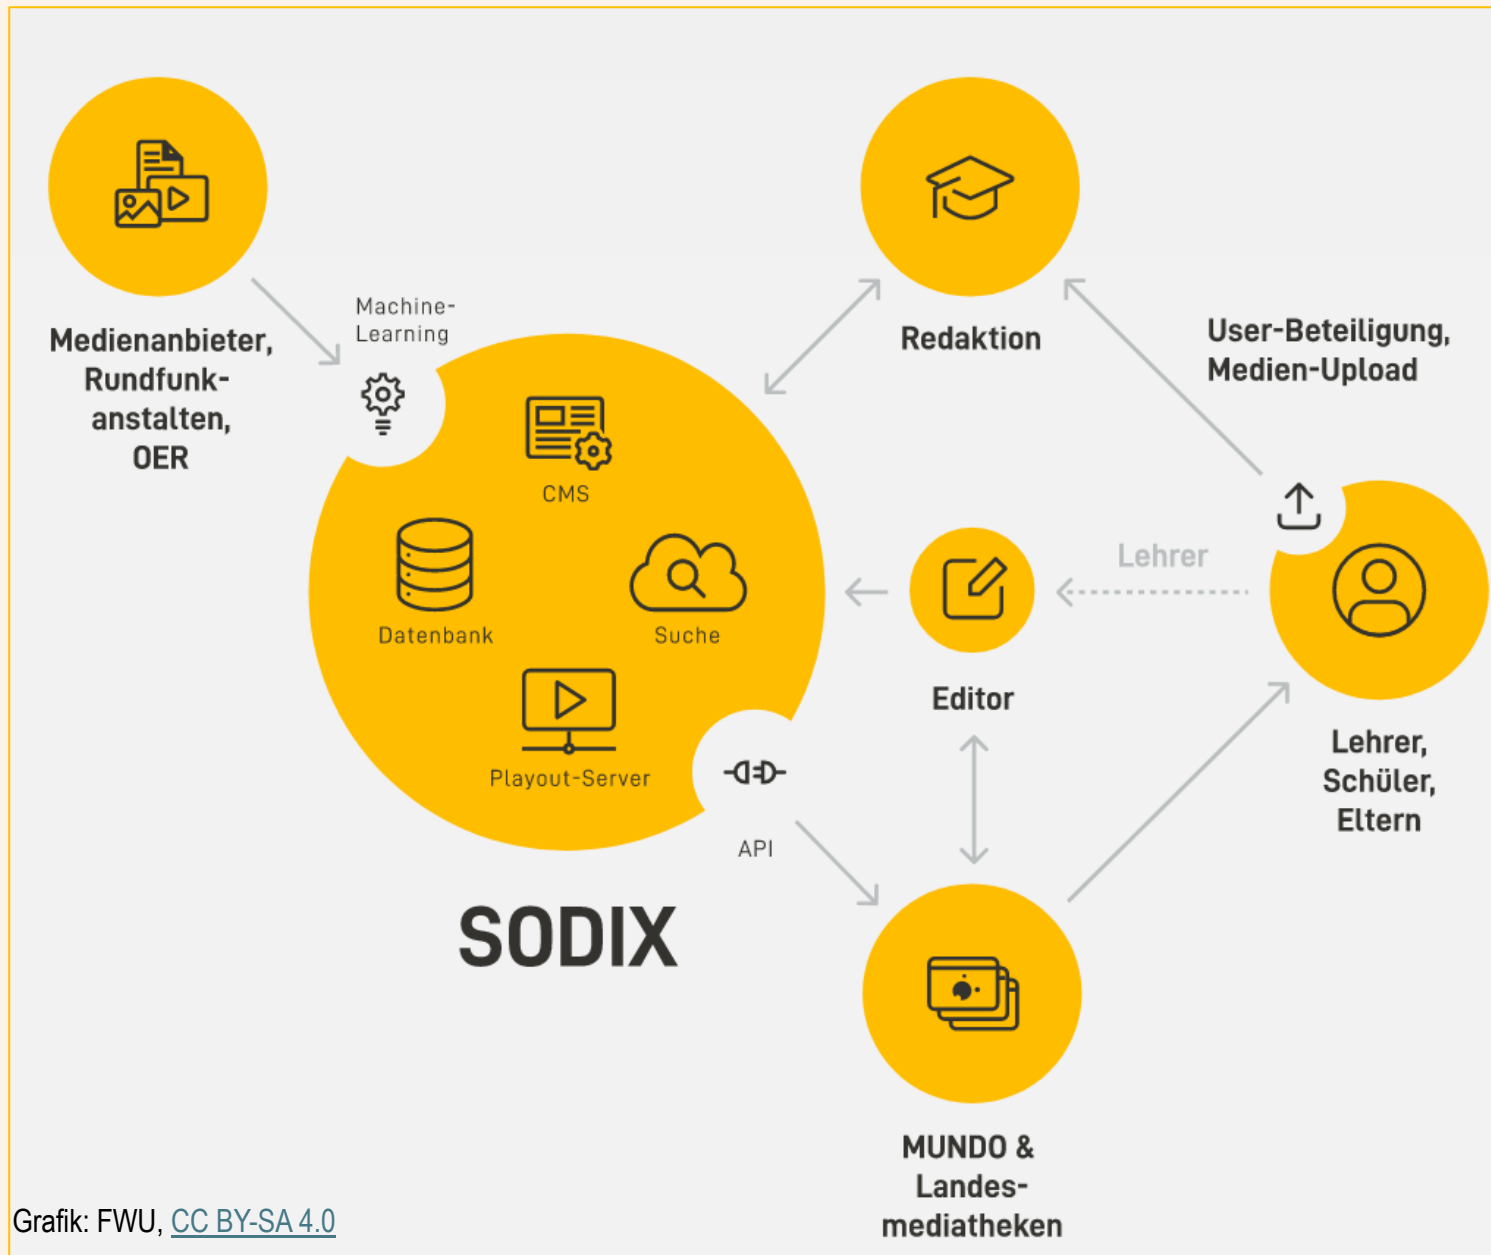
Medienanbieter, Rundfunkanstalten, OER

Machine-Learning

CMS

Datenbank

Suche

Playout-Server

API

SODIX

Redaktion

User-Beteiligung, Medien-Upload

Lehrer

Editor

Lehrer, Schüler, Eltern

MUNDO & Landesmediatheken

Grafik: FWU, CC BY-SA 4.0